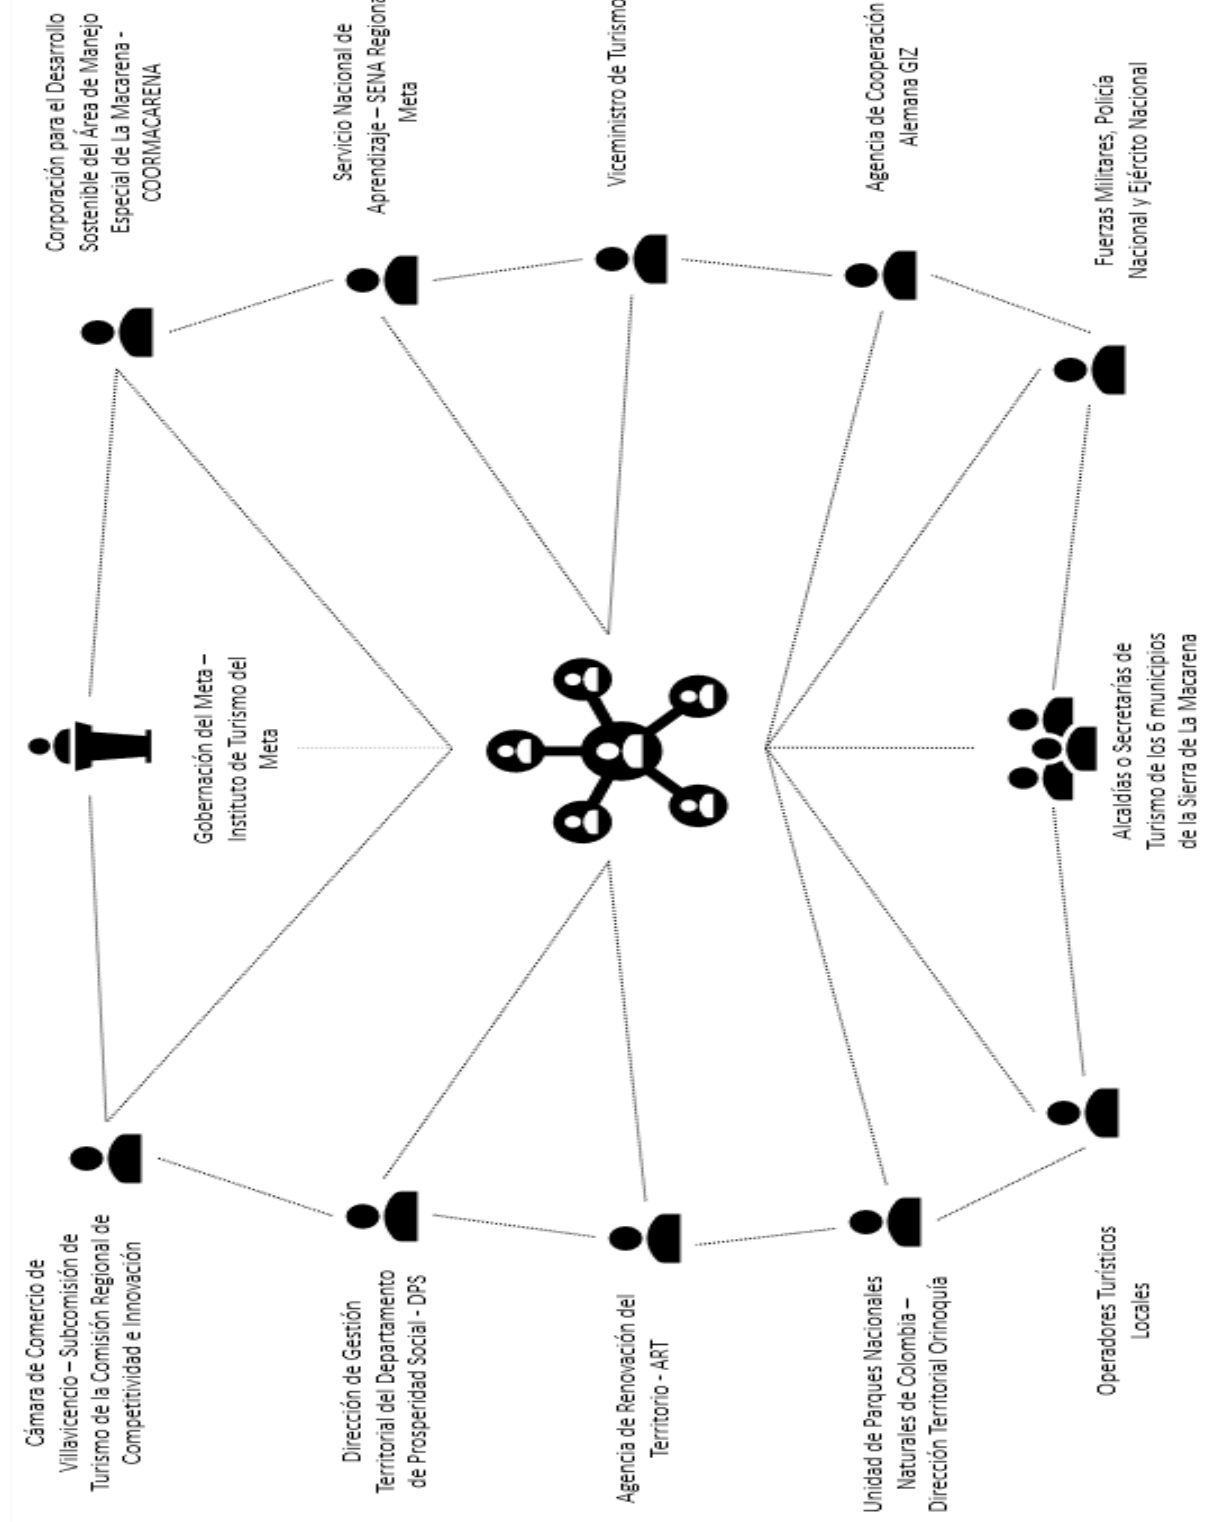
Corporación para el Desarrollo Sostenible del Área de Manejo Especial de La Macarena - COORMACARENA

Servicio Nacional de Aprendizaje – SENA Regional Meta

Viceministro de Turismo

Agencia de Cooperación Alemana GIZ

Fuerzas Militares, Policía Nacional y Ejército Nacional

Gobernación del Meta – Instituto de Turismo del Meta

Alcaldías o Secretarías de Turismo de los 6 municipios de la Sierra de La Macarena

Cámara de Comercio de Villavicencio – Subcomisión de Turismo de la Comisión Regional de Competitividad e Innovación

Dirección de Gestión Territorial del Departamento de Prosperidad Social - DPS

Agencia de Renovación del Territorio - ART

Unidad de Parques Nacionales Naturales de Colombia – Dirección Territorial Orinoquía

Operadores Turísticos Locales